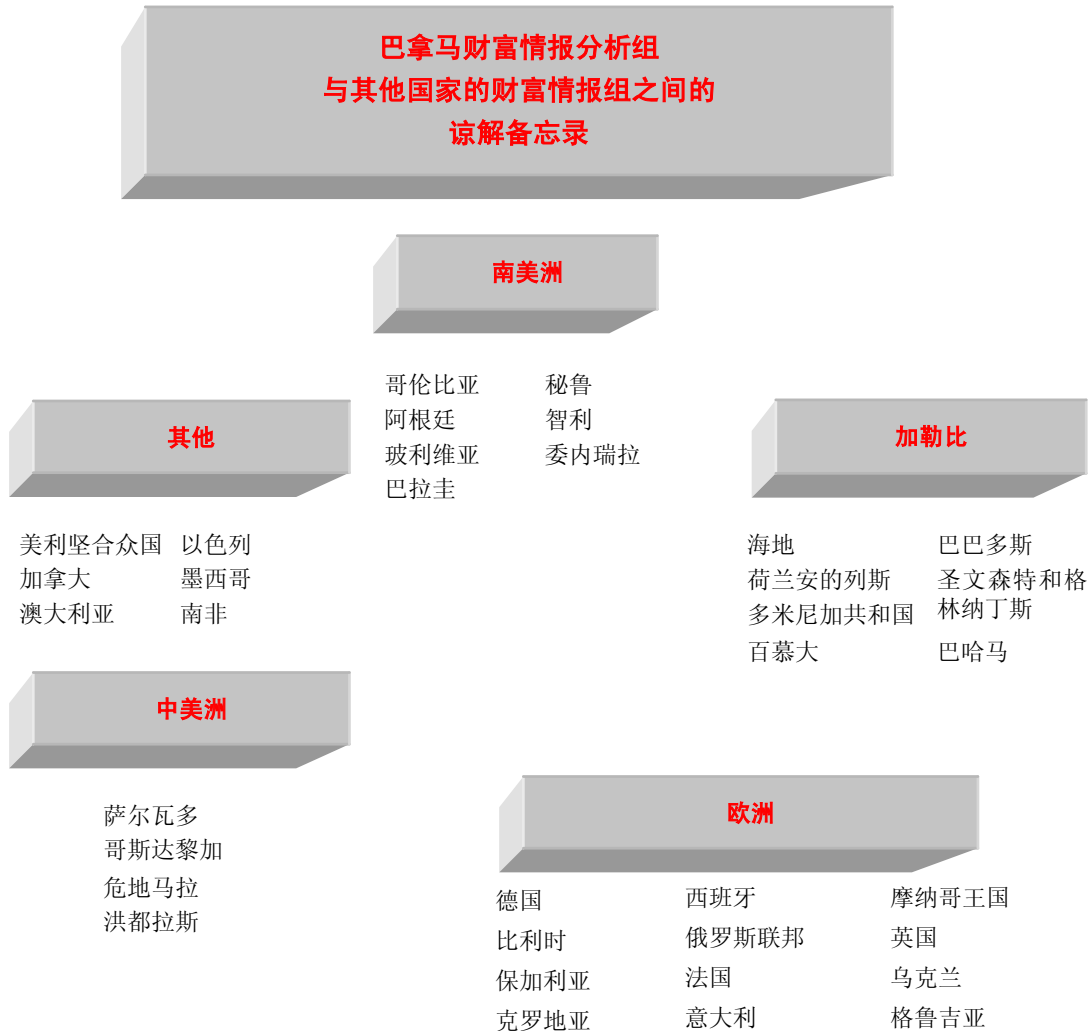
巴拿马财富情报分析组
与其他国家的财富情报组之间的
谅解备忘录

南美洲

哥伦比亚
阿根廷
玻利维亚
巴拉圭

秘鲁
智利
委内瑞拉

其他

美利坚合众国
加拿大
澳大利亚

以色列
墨西哥
南非

加勒比

海地
荷兰安的列斯
多米尼加共和国
百慕大

巴巴多斯
圣文森特和格林纳丁斯
巴哈马

中美洲

萨尔瓦多
哥斯达黎加
危地马拉
洪都拉斯

欧洲

德国
比利时
保加利亚
克罗地亚

西班牙
俄罗斯联邦
法国
意大利

摩纳哥王国
英国
乌克兰
格鲁吉亚